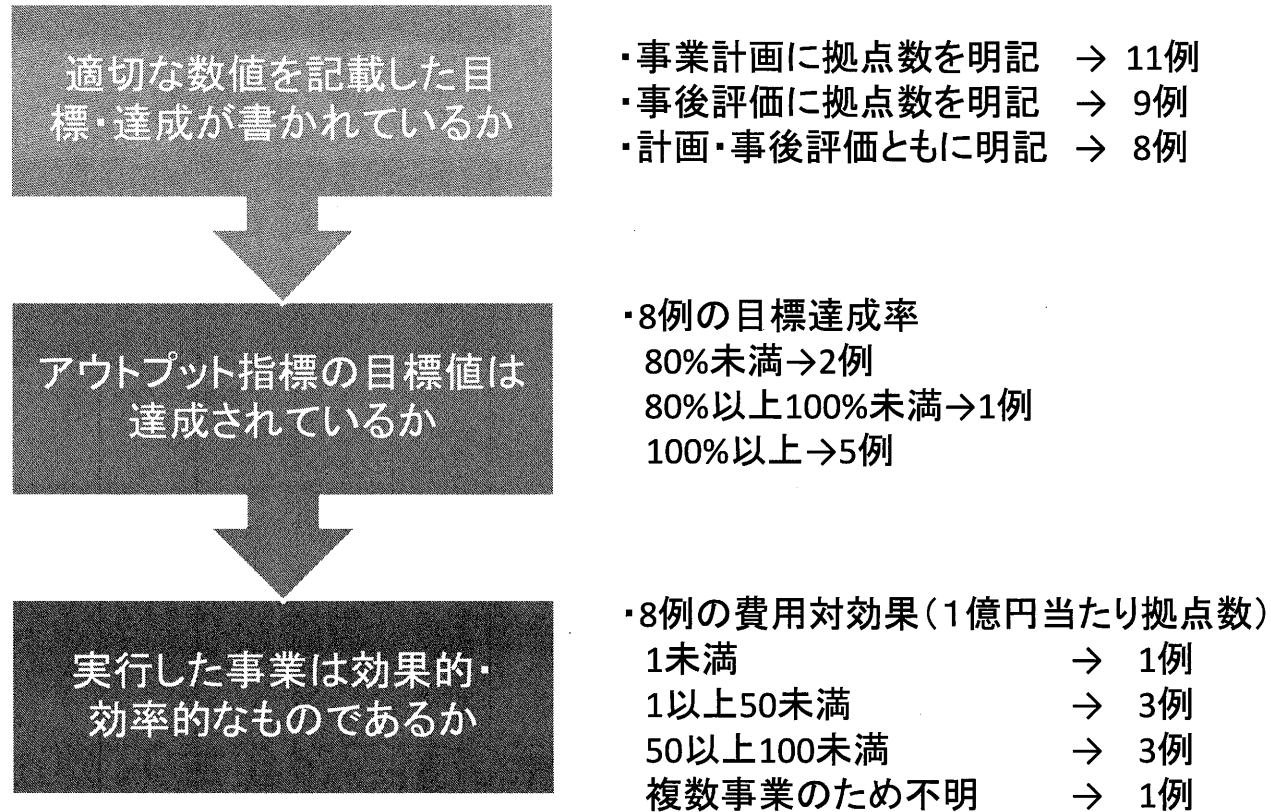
適切な数値を記載した目標・達成が書かれているか

・事業計画に拠点数を明記 → 11例
・事後評価に拠点数を明記 → 9例
・計画・事後評価ともに明記 → 8例

アウトプット指標の目標値は達成されているか

・8例の目標達成率
80%未満→2例
80%以上100%未満→1例
100%以上→5例

実行した事業は効果的・効率的なものであるか

・8例の費用対効果（1億円当たり拠点数）
1未満 → 1例
1以上50未満 → 3例
50以上100未満 → 3例
複数事業のため不明 → 1例